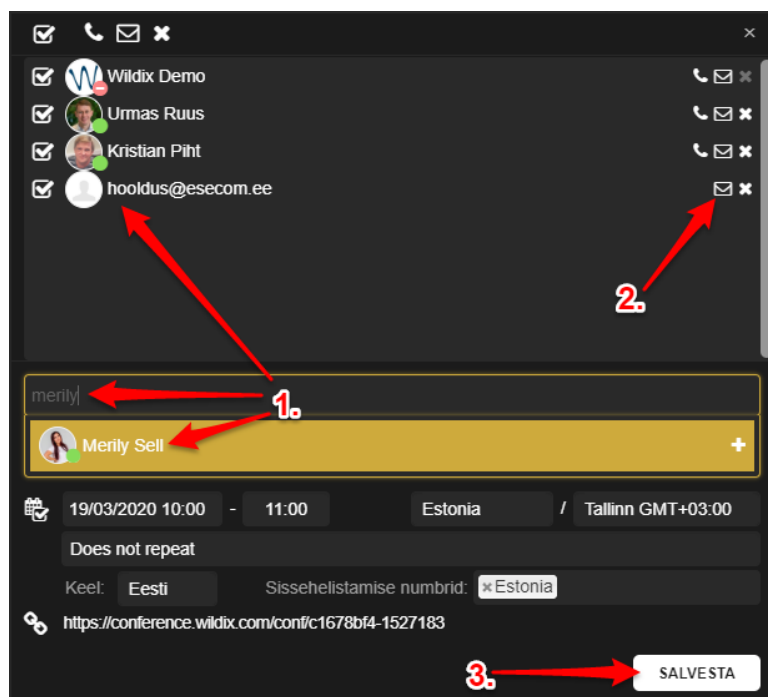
Wildix Demo

Urmas Ruus

Kristian Piht

hooldus@esecom.ee

2.

merily

1.

Merily Sell

19/03/2020 10:00 - 11:00

Estonia / Tallinn GMT+03:00

Does not repeat

Keel: Eesti

Sissehelistamise numbrid: Estonia

https://conference.wildix.com/conf/c1678bf4-1527183

3.

SALVESTA